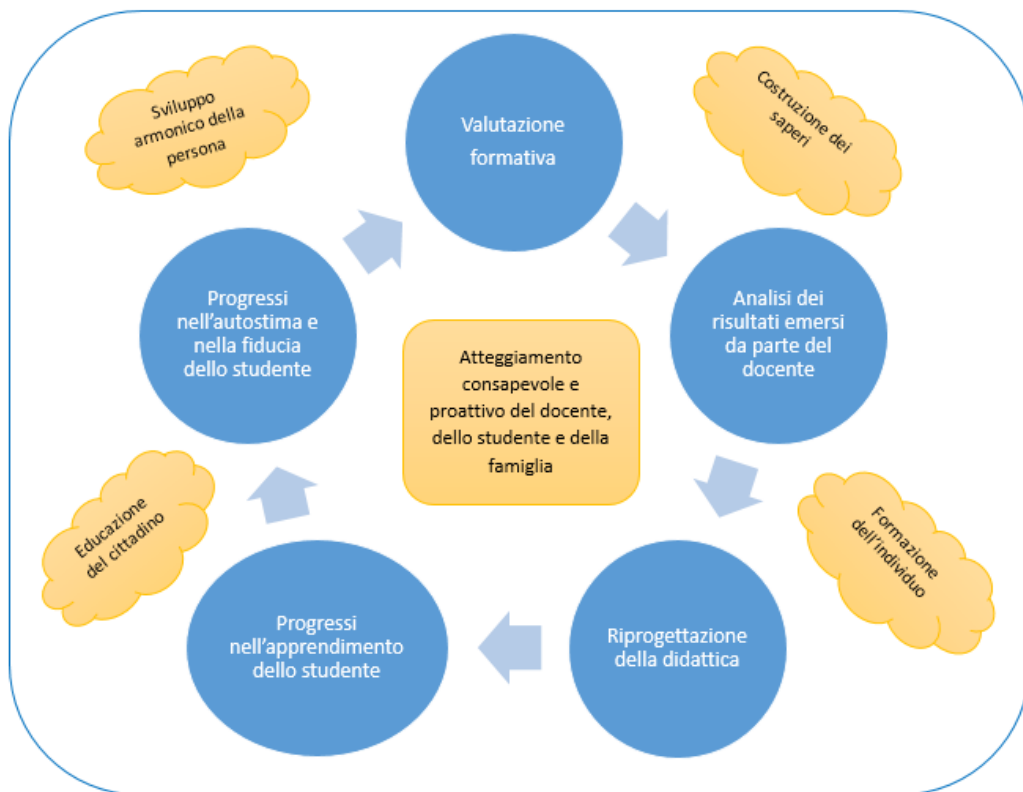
Sviluppo armonico della persona

Valutazione formativa

Costruzione dei saperi

Progressi nell’autostima e nella fiducia dello studente

Atteggiamento consapevole e proattivo del docente, dello studente e della famiglia

Analisi dei risultati emersi da parte del docente

Educazione del cittadino

Formazione dell’individuo

Progressi nell’apprendimento dello studente

Riprogettazione della didattica